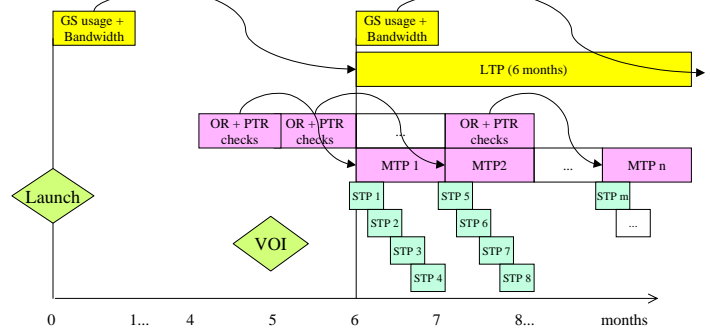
GS usage + Bandwidth

GS usage + Bandwidth

LTP (6 months)

OR + PTR checks

OR + PTR checks

...

OR + PTR checks

MTP 1

MTP2

...

MTP n

Launch

STP 1

STP 2

STP 3

STP 4

STP 5

STP 6

STP 7

STP 8

STP m

...

VOI

0 1... 4 5 6 7 8... months